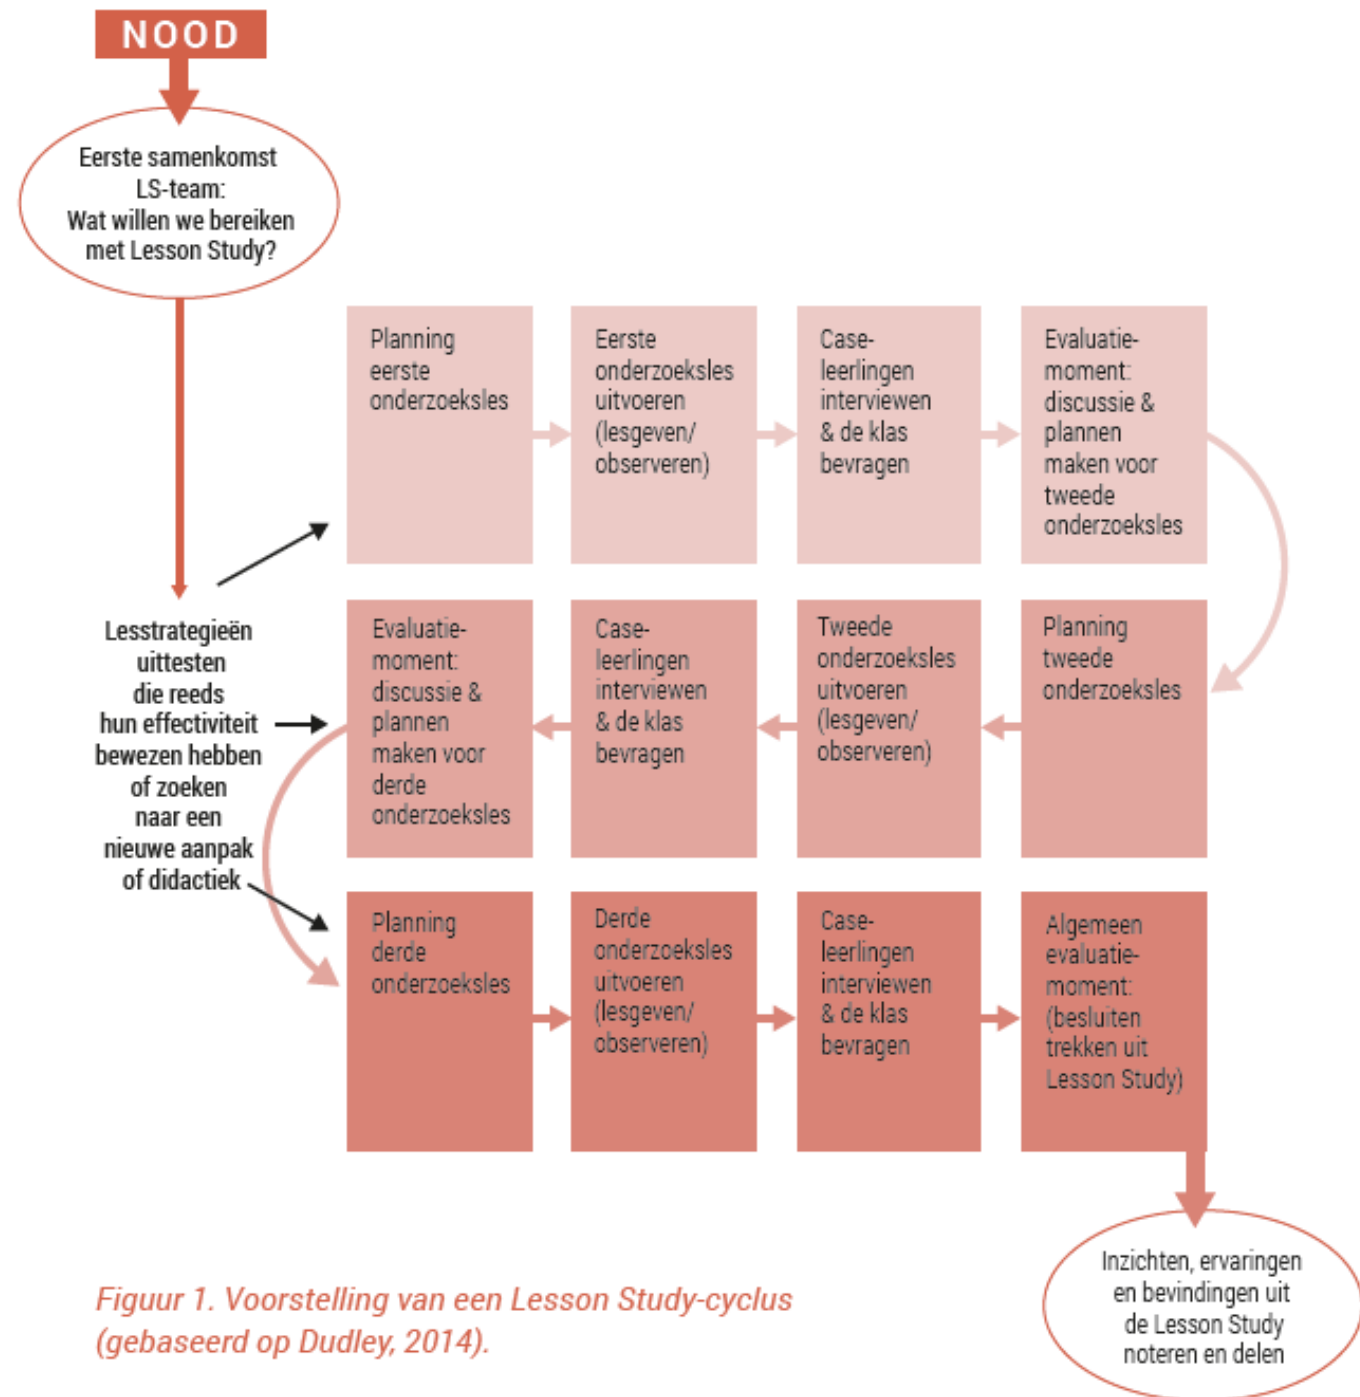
NOOD

Eerste samenkomst LS-team: Wat willen we bereiken met Lesson Study?

Lesstrategieën uittesten die reeds hun effectiviteit bewezen hebben of zoeken naar een nieuwe aanpak of didactiek

Planning eerste onderzoeksles

Eerste onderzoeksles uitvoeren (lesgeven/ observeren)

Case-leerlingen interviewen & de klas bevragen

Evaluatie-moment: discussie & plannen maken voor tweede onderzoeksles

Evaluatie-moment: discussie & plannen maken voor derde onderzoeksles

Case-leerlingen interviewen & de klas bevragen

Tweede onderzoeksles uitvoeren (lesgeven/ observeren)

Planning tweede onderzoeksles

Planning derde onderzoeksles

Derde onderzoeksles uitvoeren (lesgeven/ observeren)

Case-leerlingen interviewen & de klas bevragen

Algemeen evaluatie-moment: (besluiten trekken uit Lesson Study)

Inzichten, ervaringen en bevindingen uit de Lesson Study noteren en delen

Figuur 1. Voorstelling van een Lesson Study-cyclus (gebaseerd op Dudley, 2014).